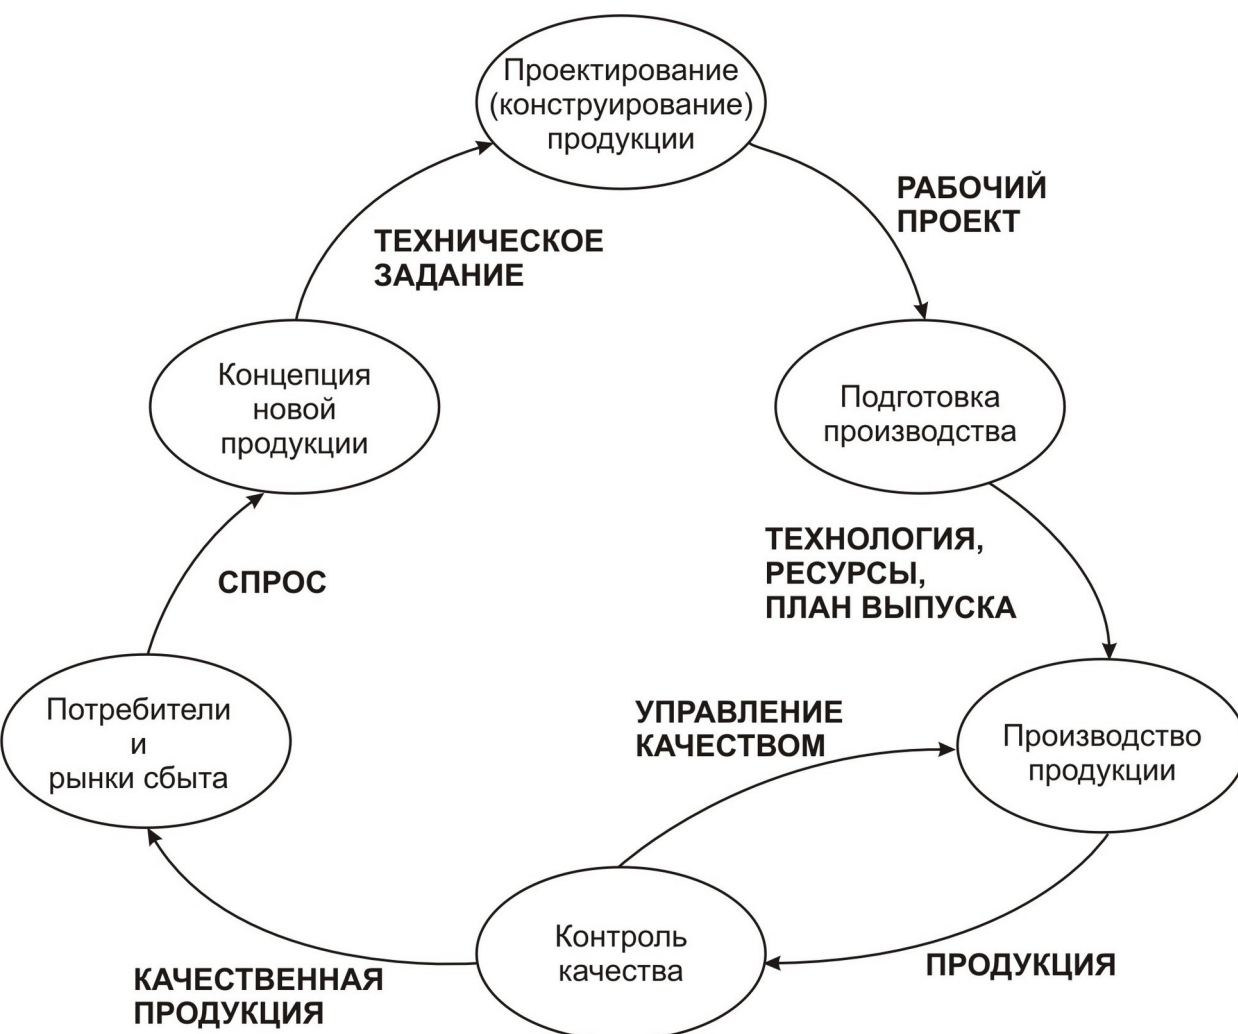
Проектирование (конструирование) продукции

РАБОЧИЙ ПРОЕКТ

ТЕХНИЧЕСКОЕ ЗАДАНИЕ

Концепция новой продукции

Подготовка производства

ТЕХНОЛОГИЯ, РЕСУРСЫ, ПЛАН ВЫПУСКА

СПРОС

Потребители и рынки сбыта

УПРАВЛЕНИЕ КАЧЕСТВОМ

Производство продукции

Контроль качества

ПРОДУКЦИЯ

КАЧЕСТВЕННАЯ ПРОДУКЦИЯ